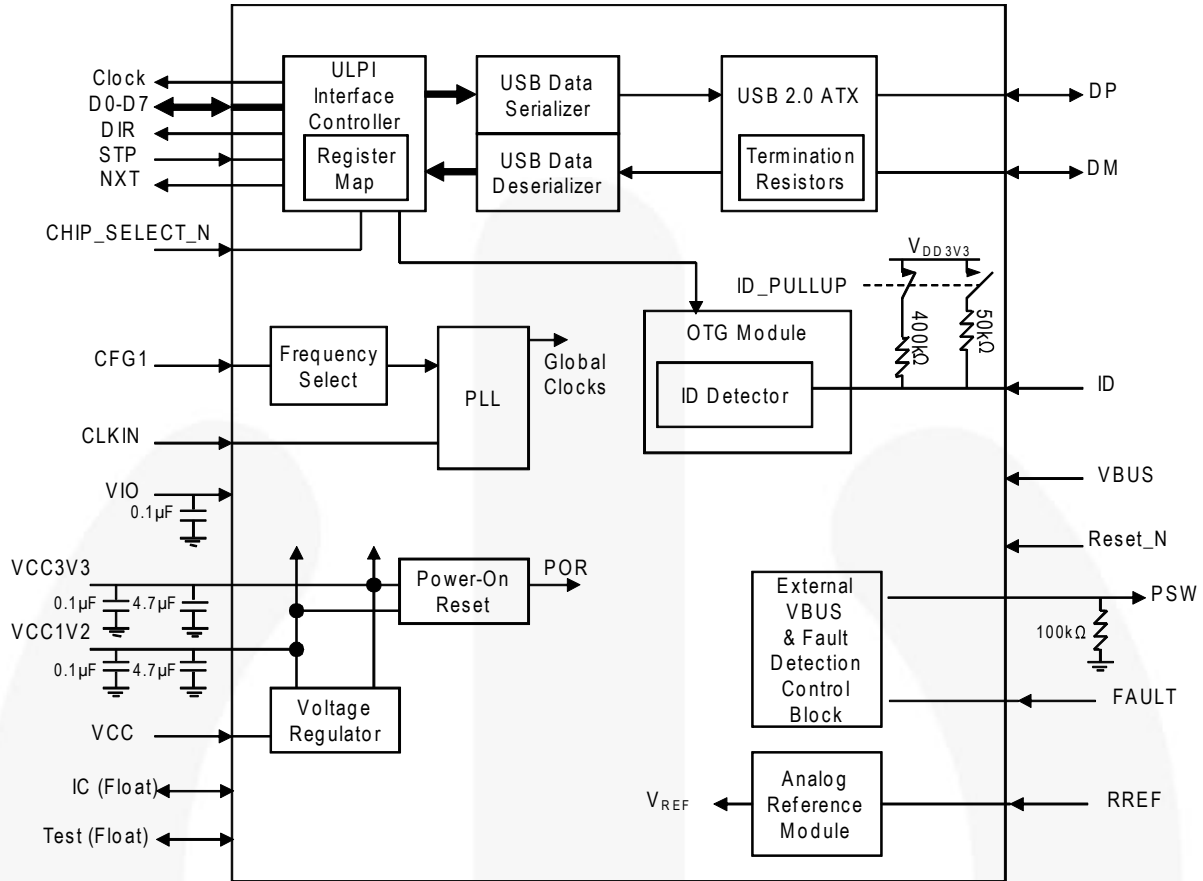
Clock
D0-D7
DIR
STP
NXT
ULPI Interface Controller
Register Map
USB Data Serializer
USB Data Deserializer
USB 2.0 ATX
Termination Resistors
DP
DM
CHIP_SELECT_N
$V_{DD3V3}$
ID_PULLUP
400kΩ
50kΩ
OTG Module
ID Detector
ID
CFG1
Frequency Select
PLL
Global Clocks
CLKIN
VBUS
VIO
0.1µF
Reset_N
VCC3V3
0.1µF
4.7µF
Power-On Reset
POR
VCC1V2
0.1µF
4.7µF
External VBUS & Fault Detection Control Block
PSW
100kΩ
FAULT
Voltage Regulator
VCC
IC (Float)
Test (Float)
$V_{REF}$
Analog Reference Module
RREF